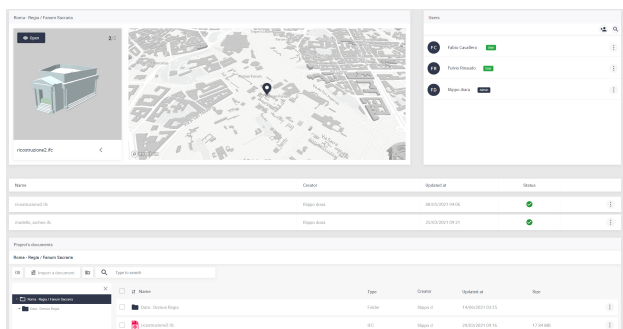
Roma - Regia / Forum Sacrum

Open

2

ricostruzione2.ifc

Users

FC Fabio Cavallero User

FR Fulvio Rinaudo User

FD Mygeo diara Admin

| Name | Creator | Updated at | Status |
|---|---|---|---|
| ricostruzione2.ifc | Mygeo diara | 08/03/2021 09:06 | |
| modello_archeo.ifc | Mygeo diara | 25/03/2021 09:37 | |

Project's documents

Roma - Regia / Forum Sacrum

Import a document

Type to search

Roma - Regia / Forum Sacrum

Dati - Domus Regia

| Name | Type | Creator | Updated at | Size |
|---|---|---|---|---|
| Dati - Domus Regia | Folder | Mygeo d. | 14/06/2021 10:25 | |
| ricostruzione2.ifc | IFC | Mygeo d. | 29/03/2021 09:16 | 17.64 MB |